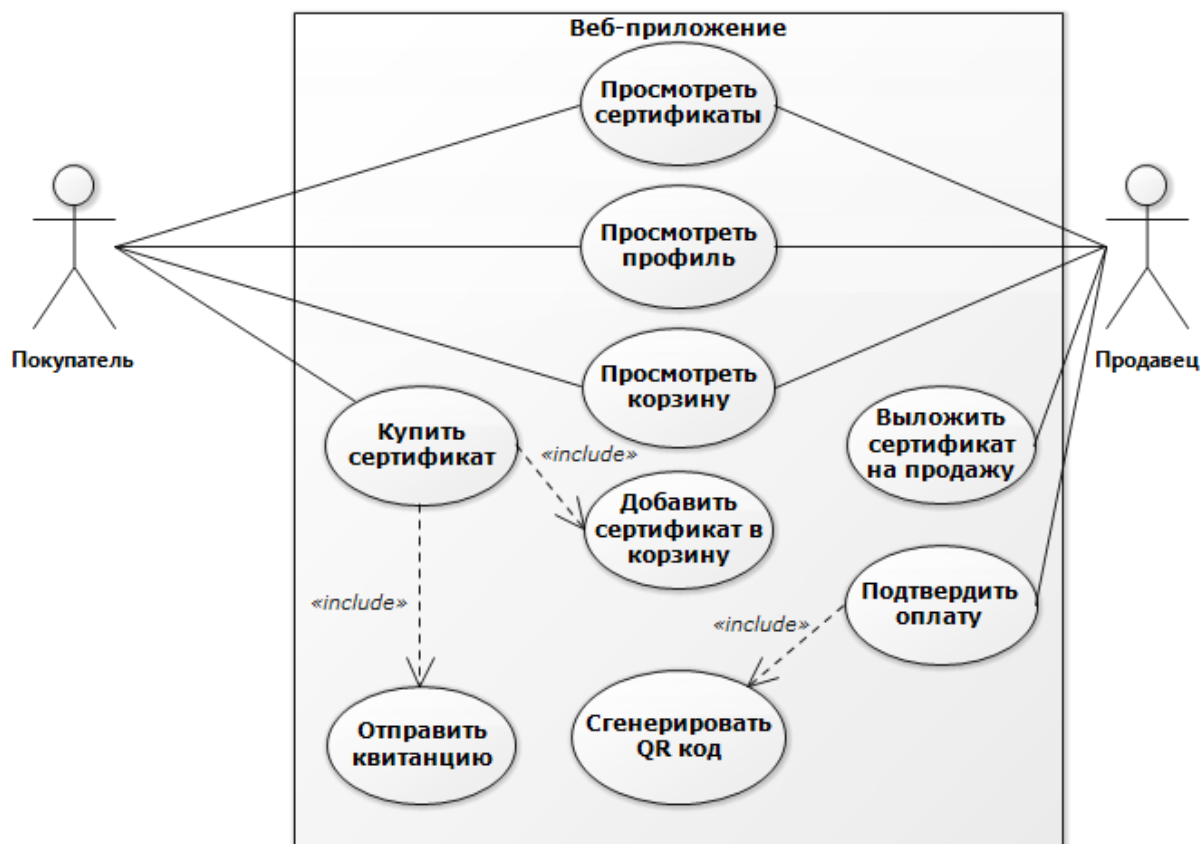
Веб-приложение

Просмотреть сертификаты

Просмотреть профиль

Покупатель

Продавец

Просмотреть корзину

Купить сертификат

«include»

Выложить сертификат на продажу

Добавить сертификат в корзину

«include»

Подтвердить оплату

«include»

Отправить квитанцию

Сгенерировать QR код